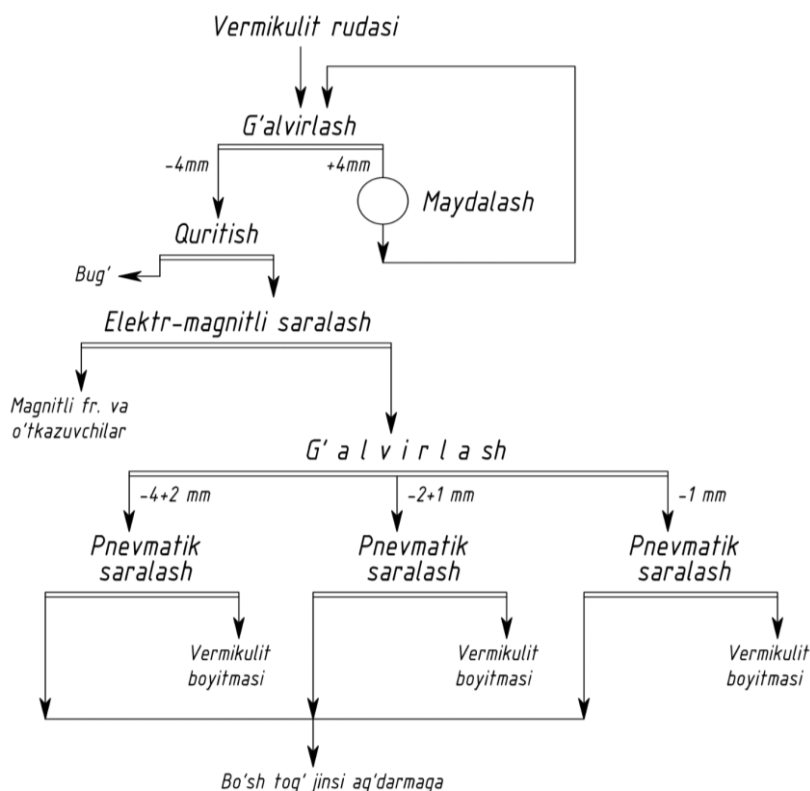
Vermikulit rudasi

G'alvirlash

-4mm

+4mm

Maydalash

Quritish

Bug'

Elektr-magnitli saralash

Magnitli fr. va o'tkazuvchilar

G' a l v i r l a sh

-4+2 mm

-2+1 mm

-1 mm

Pnevmatik saralash

Pnevmatik saralash

Pnevmatik saralash

Vermikulit boyitmasi

Vermikulit boyitmasi

Vermikulit boyitmasi

Bo'sh tog' jinsi ag'darmaga